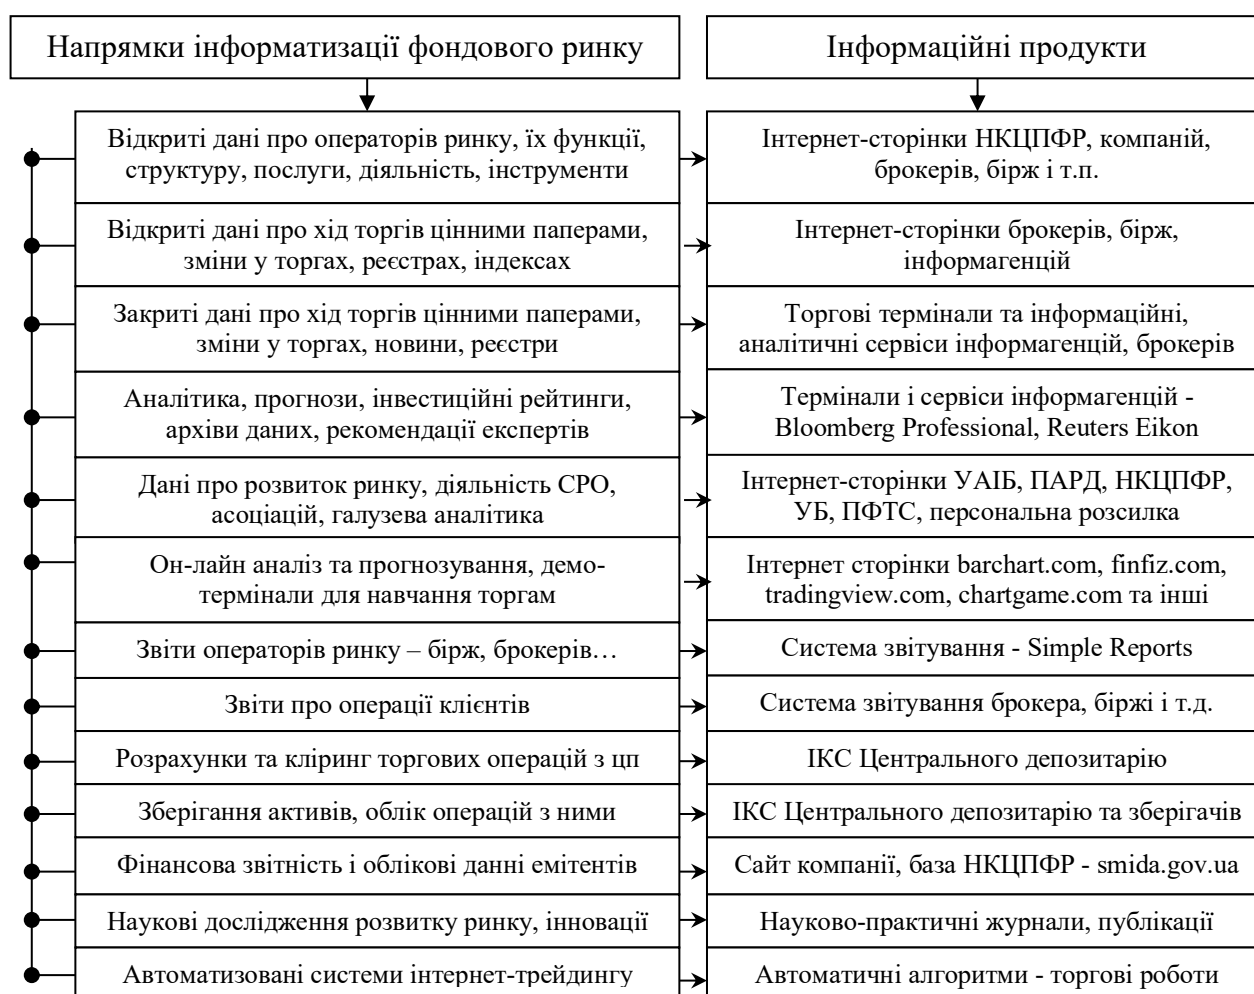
Напрямки інформатизації фондового ринку

Інформаційні продукти

Відкриті дані про операторів ринку, їх функції, структуру, послуги, діяльність, інструменти

Інтернет-сторінки НКЦПФР, компаній, брокерів, бірж і т.п.

Відкриті дані про хід торгів цінними паперами, зміни у торгах, реєстрах, індексах

Інтернет-сторінки брокерів, бірж, інформагенцій

Закриті дані про хід торгів цінними паперами, зміни у торгах, новини, реєстри

Торгові термінали та інформаційні, аналітичні сервіси інформагенцій, брокерів

Аналітика, прогнози, інвестиційні рейтинги, архіви даних, рекомендації експертів

Термінали і сервіси інформагенцій - Bloomberg Professional, Reuters Eikon

Дані про розвиток ринку, діяльність СРО, асоціацій, галузева аналітика

Інтернет-сторінки УАІБ, ПАРД, НКЦПФР, УБ, ПФТС, персональна розсилка

Он-лайн аналіз та прогнозування, демо-термінали для навчання торгам

Інтернет сторінки barchart.com, finfiz.com, tradingview.com, chartgame.com та інші

Звіти операторів ринку – бірж, брокерів…

Система звітування - Simple Reports

Звіти про операції клієнтів

Система звітування брокера, біржі і т.д.

Розрахунки та кліринг торгових операцій з цп

ІКС Центрального депозитарію

Зберігання активів, облік операцій з ними

ІКС Центрального депозитарію та зберігачів

Фінансова звітність і облікові данні емітентів

Сайт компанії, база НКЦПФР - smida.gov.ua

Наукові дослідження розвитку ринку, інновації

Науково-практичні журнали, публікації

Автоматизовані системи інтернет-трейдингу

Автоматичні алгоритми - торгові роботи